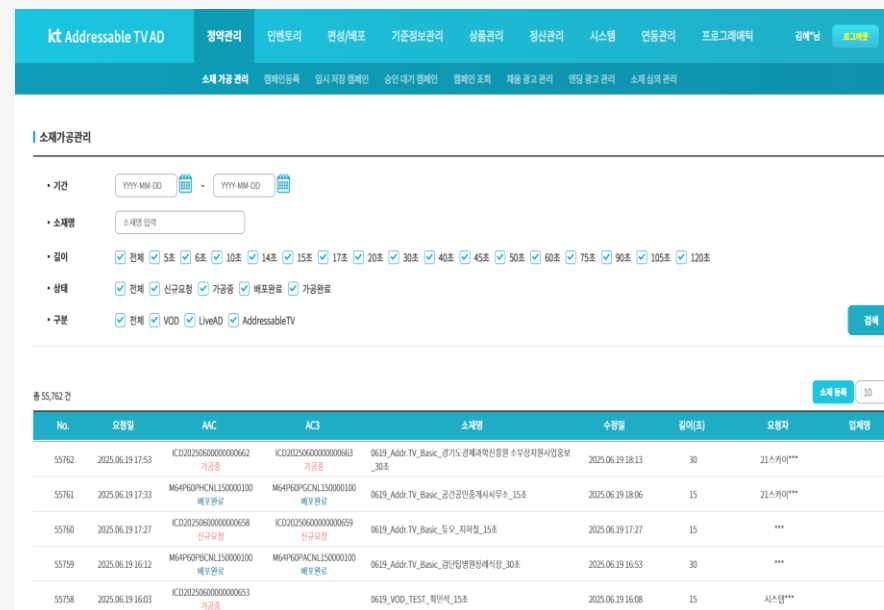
kt Addressable TV AD

청약관리 인벤토리 편성/배포 기준정보관리 상품관리 정산관리 시스템 연동관리 프로그래매틱 김혜*님 로그아웃

소재 가공 관리 캠페인등록 임시 저장 캠페인 승인 대기 캠페인 캠페인 조회 채움 광고 관리 엔딩 광고 관리 소재 심의 관리

소재가공관리

• 기간 YYYY-MM-DD ~ YYYY-MM-DD

• 소재명 소재명 입력

• 길이 전체 5초 6초 10초 14초 15초 17초 20초 30초 40초 45초 50초 60초 75초 90초 105초 120초

• 상태 전체 신규요청 가공중 배포완료 가공완료

• 구분 전체 VOD LiveAD AddressableTV

검색

총 55,762 건

소재 등록 10

| No. | 요청일 | AAC | AC3 | 소재명 | 수정일 | 길이(초) | 요청자 | 업체명 |
|---|---|---|---|---|---|---|---|---|
| 55762 | 2025.06.19 17:53 | ICD20250600000000662 가공중 | ICD20250600000000663 가공중 | 0619_Addr.TV_Basic_경기도경제과학진흥원 소부장지원사업홍보_30초 | 2025.06.19 18:13 | 30 | 21스카이*** | |
| 55761 | 2025.06.19 17:33 | M64P60PHCNL150000100 배포완료 | M64P60PGCNL150000100 배포완료 | 0619_Addr.TV_Basic_공간공인중개사사무소_15초 | 2025.06.19 18:06 | 15 | 21스카이*** | |
| 55760 | 2025.06.19 17:27 | ICD20250600000000658 신규요청 | ICD20250600000000659 신규요청 | 0619_Addr.TV_Basic_듀오_지하철_15초 | 2025.06.19 17:27 | 15 | *** | |
| 55759 | 2025.06.19 16:12 | M64P60PBCNL150000100 배포완료 | M64P60PACNL150000100 배포완료 | 0619_Addr.TV_Basic_경단탑병원장례식장_30초 | 2025.06.19 16:53 | 30 | *** | |
| 55758 | 2025.06.19 16:03 | ICD20250600000000653 가공중 | | 0619_VOD_TEST_최민서_15초 | 2025.06.19 16:08 | 15 | 시스템*** | |